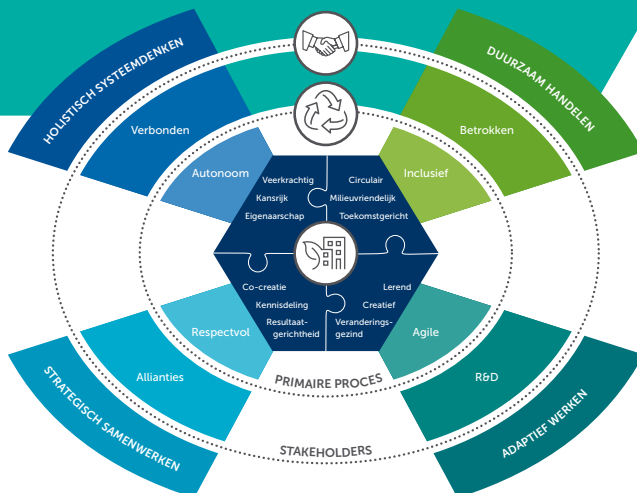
HOLISTISCH SYSTEEMDENKEN
DUURZAAM HANDELEN
Verbonden
Betrokken
Autonoom
Inclusief
Veerkrachtig
Kansrijk
Eigenaarschap
Circulair
Milieuvriendelijk
Toekomstgericht
Co-creatie
Kennisdeling
Resultaatgerichtheid
Lerend
Creatief
Veranderingsgezind
Respectvol
Agile
Allianties
R&D
PRIMAIRE PROCES
STRATEGISCH SAMENWERKEN
ADAPTIEF WERKEN
STAKEHOLDERS